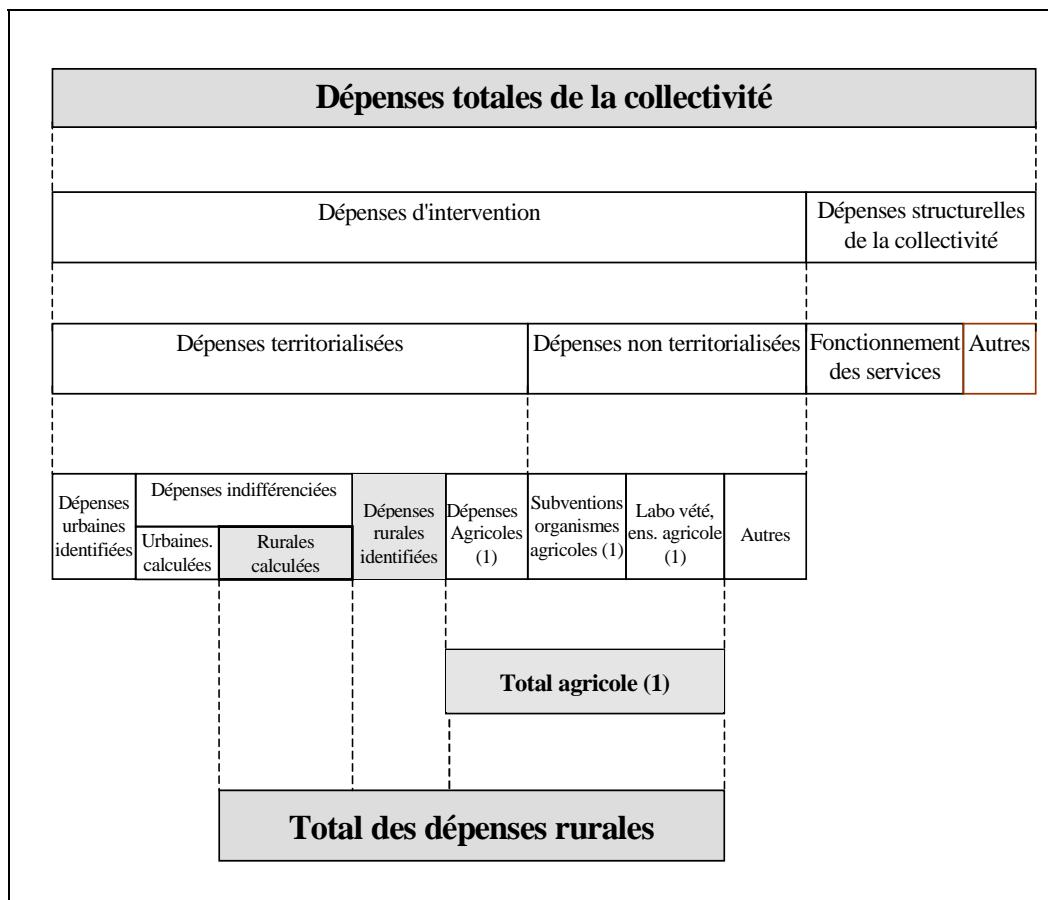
Dépenses totales de la collectivité

Dépenses d'intervention

Dépenses structurelles de la collectivité

Dépenses territorialisées

Dépenses non territorialisées

Fonctionnement des services

Autres

Dépenses urbaines identifiées

Dépenses indifférenciées

Urbaines. calculées

Rurales calculées

Dépenses rurales identifiées

Dépenses Agricoles (1)

Subventions organismes agricoles (1)

Labo vété, ens. agricole (1)

Autres

Total agricole (1)

Total des dépenses rurales